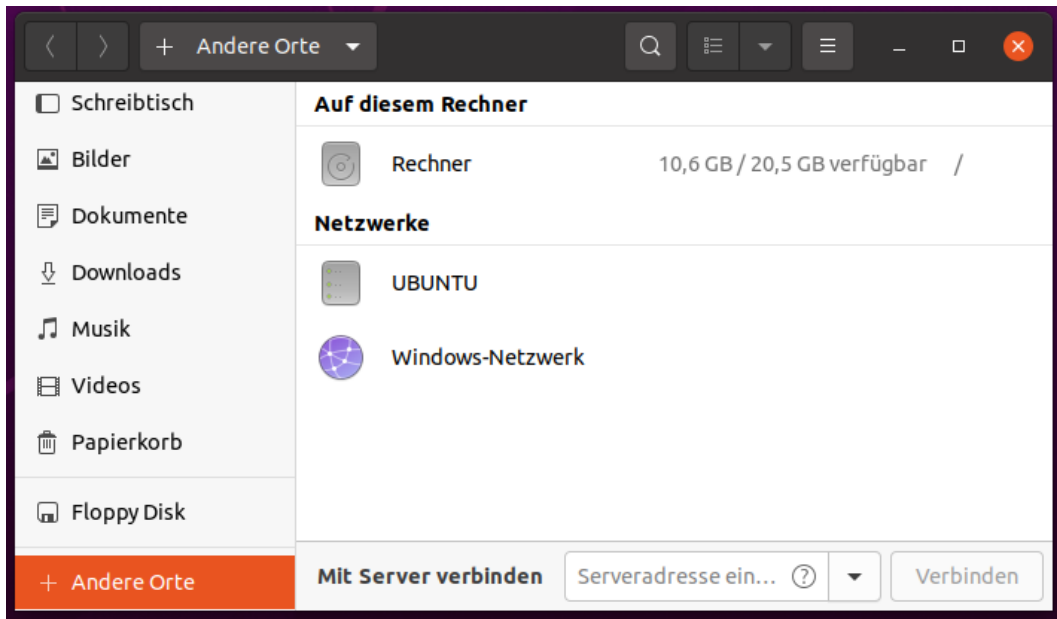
Andere Orte

Schreibtisch
Bilder
Dokumente
Downloads
Musik
Videos
Papierkorb
Floppy Disk
+ Andere Orte

Auf diesem Rechner

Rechner 10,6 GB / 20,5 GB verfügbar /

Netzwerke

UBUNTU

Windows-Netzwerk

Mit Server verbinden Serveradresse ein... ? Verbinden